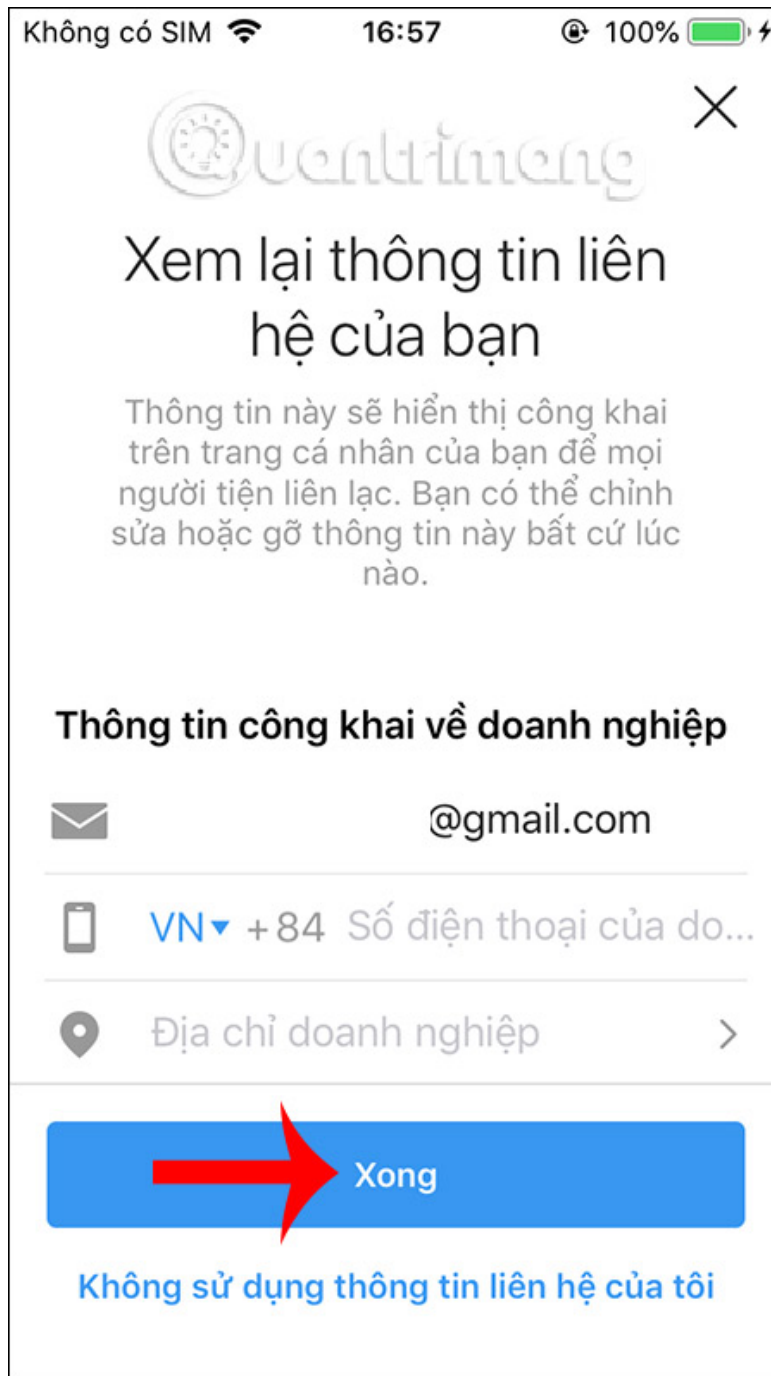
Không có SIM 16:57 100%

Quantrimang

Xem lại thông tin liên hệ của bạn

Thông tin này sẽ hiển thị công khai trên trang cá nhân của bạn để mọi người tiện liên lạc. Bạn có thể chỉnh sửa hoặc gỡ thông tin này bất cứ lúc nào.

Thông tin công khai về doanh nghiệp

@gmail.com

VN +84 Số điện thoại của do...

Địa chỉ doanh nghiệp

Xong

Không sử dụng thông tin liên hệ của tôi